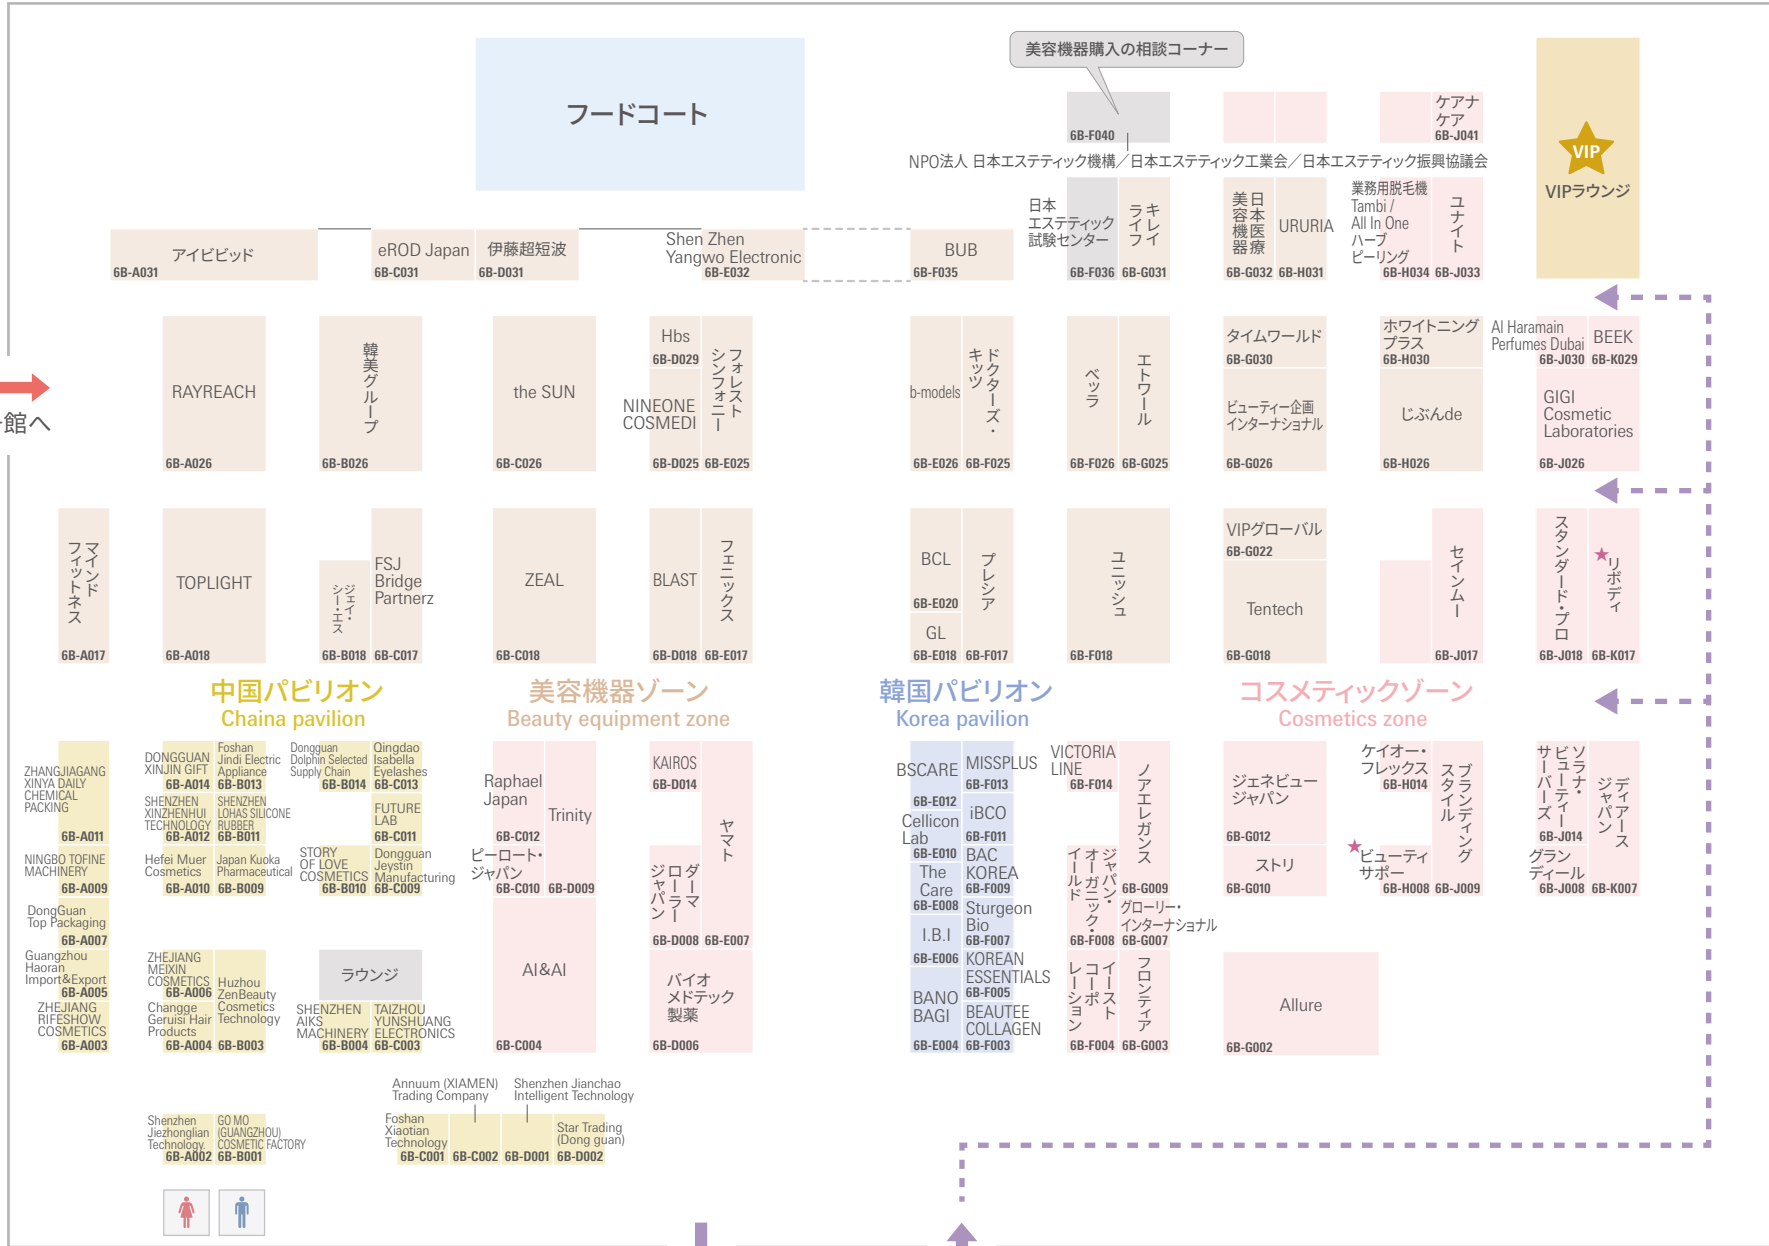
フードコート

美容機器購入の相談コーナー

6B-F040

ケアナケア
6B-J041

VIP
VIPラウンジ

NPO法人 日本エステティック機構／日本エステティック工業会／日本エステティック振興協議会

アイビビッド
6B-A031

eROD Japan
6B-C031

伊藤超短波
6B-D031

Shen Zhen Yangwo Electronic
6B-E032

BUB
6B-F035

日本エステティック試験センター
6B-F036

ラキイレフイ
6B-G031

美容機器
日本医療
6B-G032

URURIA
6B-H031

業務用脱毛機 Tambi / All In One ハーブピーリング
6B-H034

ユナイト
6B-J033

館へ

RAYREACH
6B-A026

韓美グループ
6B-B026

the SUN
6B-C026

Hbs
6B-D029

NINEONE COSMEDI
6B-D025

フォレストシンフォニー
6B-E025

b-models
6B-E026

ドクターズ・キッツ
6B-F025

ベッラ
6B-F026

エトワール
6B-G025

タイムワールド
6B-G030

ビューティー企画インターナショナル
6B-G026

ホワイトニングプラス
6B-H030

じぶんde
6B-H026

Al Haramain Perfumes Dubai
6B-J030

BEEK
6B-K029

GIGI Cosmetic Laboratories
6B-J026

マインドフィットネス
6B-A017

TOPLIGHT
6B-A018

ジェイ・エス
6B-B018

FSJ Bridge Partnerz
6B-C017

ZEAL
6B-C018

BLAST
6B-D018

フェニックス
6B-E017

BCL
6B-E020

GL
6B-E018

プレシア
6B-F017

ユニッシュ
6B-F018

VIPグローバル
6B-G022

Tentech
6B-G018

セインムー
6B-J017

スタンダード・プロ
6B-J018

★リボディ
6B-K017

中国パビリオン
Chaina pavilion

美容機器ゾーン
Beauty equipment zone

韓国パビリオン
Korea pavilion

コスメティックゾーン
Cosmetics zone

ZHANGJIAGANG XINYA DAILY CHEMICAL PACKING
6B-A011

DONGGUAN XINJIN GIFT
6B-A014

Foshan Jindi Electric Appliance
6B-B013

Dongguan Dolphin Selected Supply Chain
6B-B014

Qingdao Isabella Eyelashes
6B-C013

SHENZHEN XINZHENHUI TECHNOLOGY
6B-A012

SHENZHEN LOHAS SILICONE RUBBER
6B-B011

FUTURE LAB
6B-C011

NINGBO TOFINE MACHINERY
6B-A009

Hefei Muer Cosmetics
6B-A010

Japan Kuoka Pharmaceutical
6B-B009

STORY OF LOVE COSMETICS
6B-B010

Dongguan Jeystin Manufacturing
6B-C009

DongGuan Top Packaging
6B-A007

Guangzhou Haoran Import&Export
6B-A005

ZHEJIANG MEIXIN COSMETICS
6B-A006

Huzhou ZenBeauty Cosmetics Technology
6B-B003

ラウンジ

ZHEJIANG RIFESHOW COSMETICS
6B-A003

Changge Geruisi Hair Products
6B-A004

SHENZHEN AIKS MACHINERY
6B-B004

TAIZHOU YUNSHUANG ELECTRONICS
6B-C003

Raphael Japan
6B-C012

Trinity

ピーロート・ジャパン
6B-C010

6B-D009

AI&AI
6B-C004

KAIROS
6B-D014

ヤマト
6B-E007

ジャパンローラーダーマ
6B-D008

バイオメドテック製薬
6B-D006

BSCARE
6B-E012

MISSPLUS
6B-F013

VICTORIA LINE
6B-F014

Cellicon Lab
6B-E010

iBCO
6B-F011

BAC KOREA
6B-F009

The Care
6B-E008

Sturgeon Bio
6B-F007

I.B.I
6B-E006

KOREAN ESSENTIALS
6B-F005

BANO BAGI
6B-E004

BEAUTEE COLLAGEN
6B-F003

ノアエレガンス
6B-G009

イオルガニック・ジャパン・ド
6B-F008

グローリー・インターナショナル
6B-G007

レコーポレーション
6B-F004

フロンティア
6B-G003

ジェネビュージャパン
6B-G012

ストリ
6B-G010

ケイオー・フレックス
6B-H014

ブランディングスタイル
6B-J009

★ビューティサポー
6B-H008

ソラナ・ビューティーサーバーズ
6B-J014

ディアージャパン
6B-K007

グランディール
6B-J008

Allure
6B-G002

Annuum (XIAMEN) Trading Company

Shenzhen Jianchao Intelligent Technology

Shenzhen Jiezhonglian Technology
6B-A002

GO MO (GUANGZHOU) COSMETIC FACTORY
6B-B001

Foshan Xiaotian Technology
6B-C001

6B-C002

6B-D001

Star Trading (Dong guan)
6B-D002